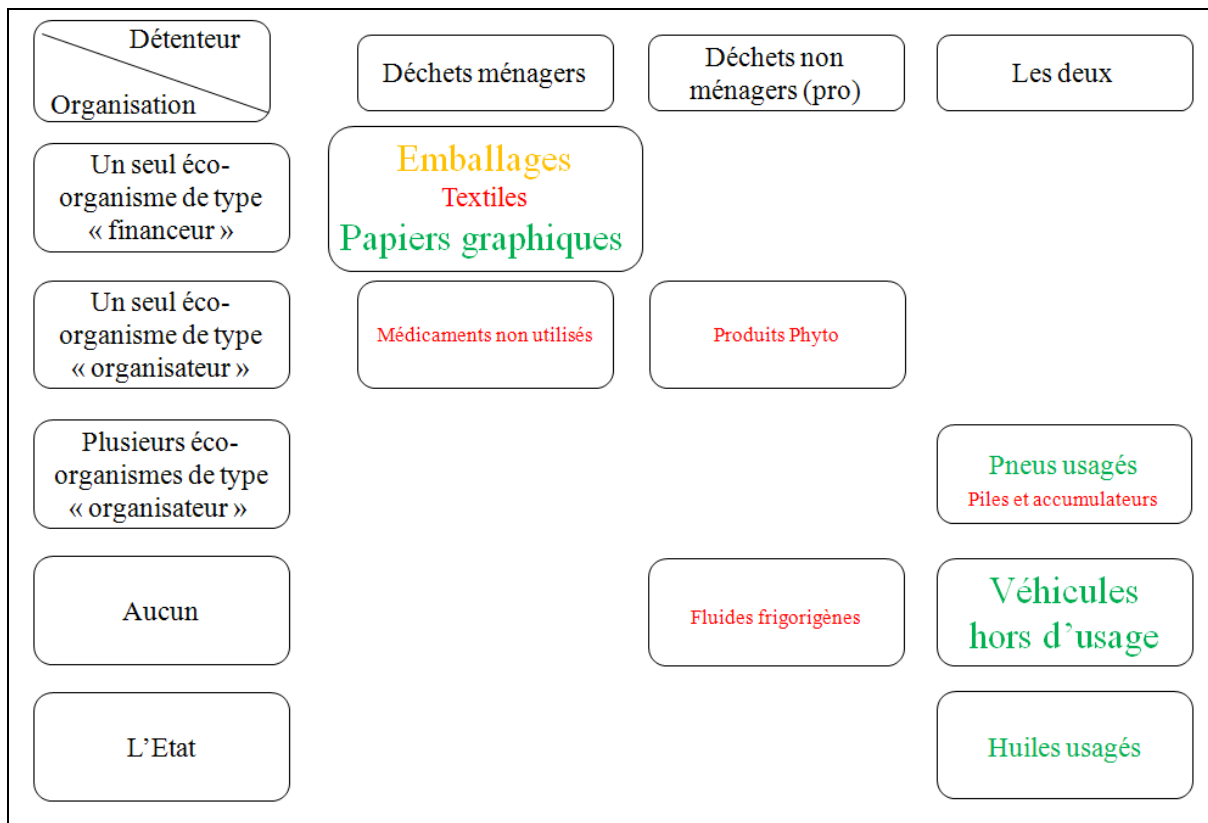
| Détenteur / Organisation | Déchets ménagers | Déchets non ménagers (pro) | Les deux |
|---|---|---|---|
| Un seul éco-organisme de type « financeur » | Emballages Textiles Papiers graphiques | | |
| Un seul éco-organisme de type « organisateur » | Médicaments non utilisés | Produits Phyto | |
| Plusieurs éco-organismes de type « organisateur » | | | Pneus usagés Piles et accumulateurs |
| Aucun | | Fluides frigorigènes | Véhicules hors d'usage |
| L'Etat | | | Huiles usagés |